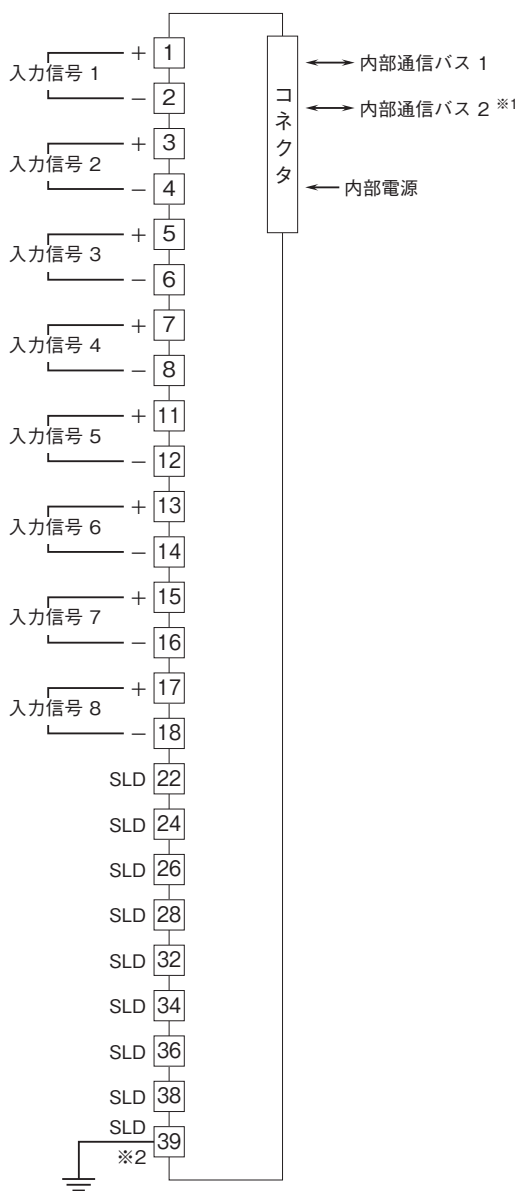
入力信号 1 + 1 − 2
入力信号 2 + 3 − 4
入力信号 3 + 5 − 6
入力信号 4 + 7 − 8
入力信号 5 + 11 − 12
入力信号 6 + 13 − 14
入力信号 7 + 15 − 16
入力信号 8 + 17 − 18
SLD 22
SLD 24
SLD 26
SLD 28
SLD 32
SLD 34
SLD 36
SLD 38
SLD 39
※2

コネクタ
内部通信バス 1
内部通信バス 2 ※1
内部電源